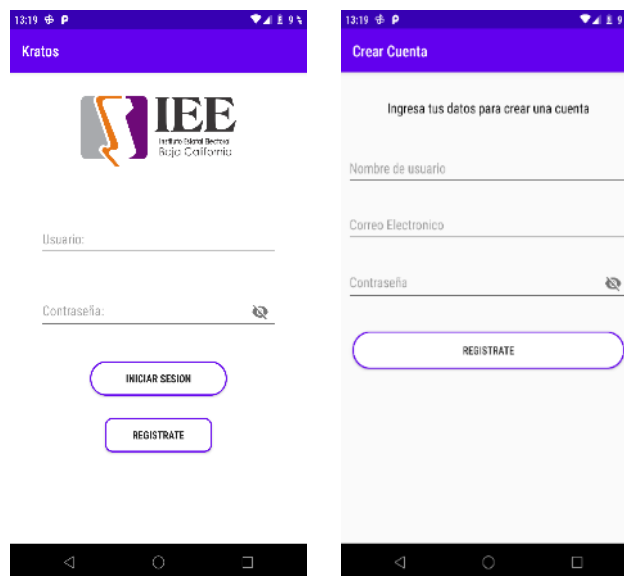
13:19

Kratos

IEE
Instituto Estatal Electoral
Baja California

Usuario:

Contraseña:

INICIAR SESION

REGISTRATE

13:19

Crear Cuenta

Ingresa tus datos para crear una cuenta

Nombre de usuario

Correo Electronico

Contraseña

REGISTRATE